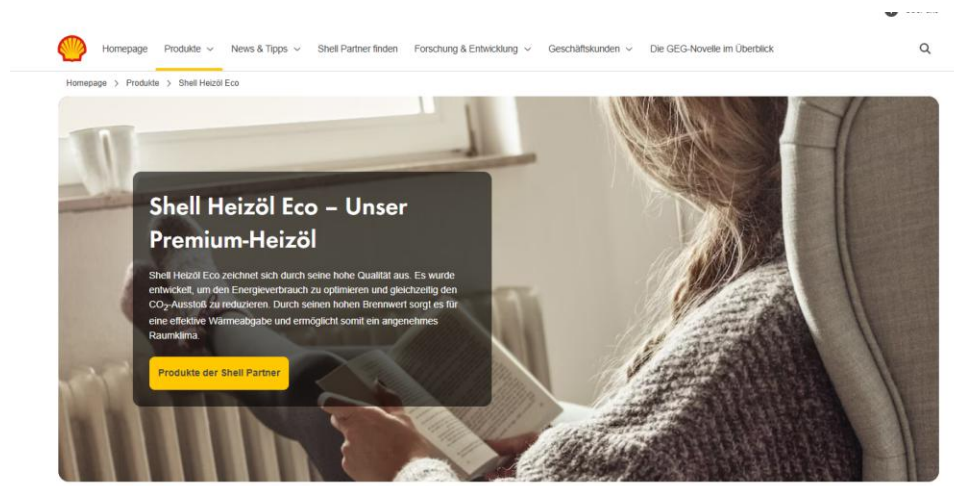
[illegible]

Homepage Produkte News & Tipps Shell Partner finden Forschung & Entwicklung Geschäftskunden Die GEG-Novelle im Überblick

Homepage > Produkte > Shell Heizöl Eco

Shell Heizöl Eco – Unser Premium-Heizöl

Shell Heizöl Eco zeichnet sich durch seine hohe Qualität aus. Es wurde entwickelt, um den Energieverbrauch zu optimieren und gleichzeitig den $CO_2$-Ausstoß zu reduzieren. Durch seinen hohen Brennwert sorgt es für eine effektive Wärmeabgabe und ermöglicht somit ein angenehmes Raumklima.

Produkte der Shell Partner